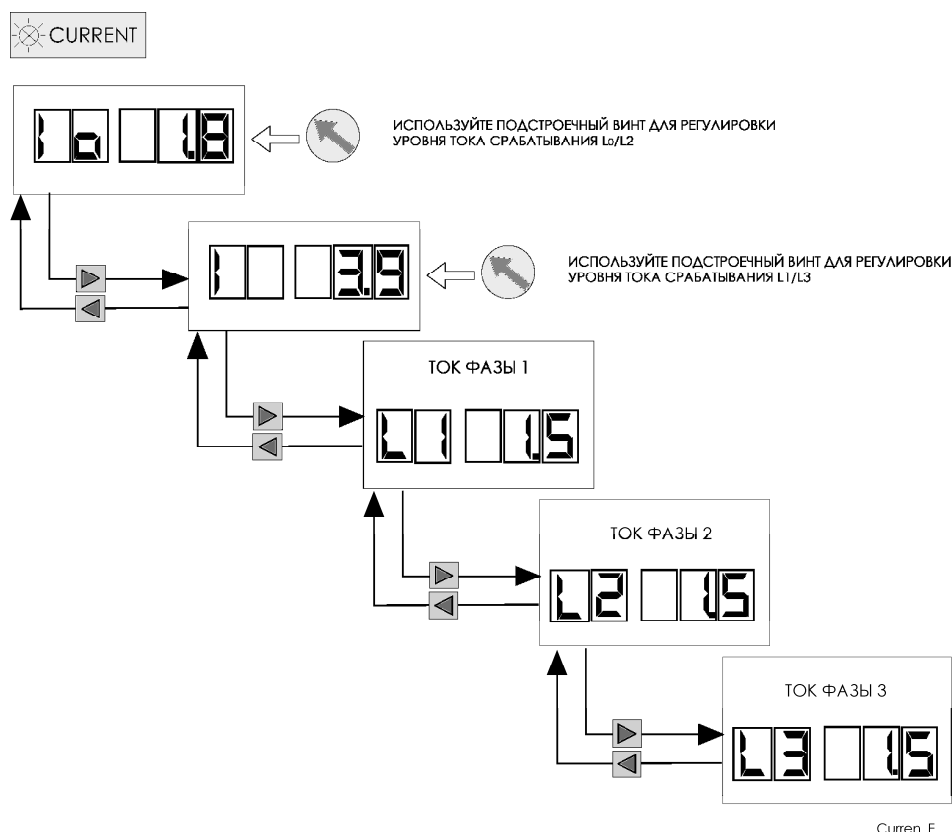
CURRENT

Io 1.8

ИСПОЛЬЗУЙТЕ ПОДСТРОЕЧНЫЙ ВИНТ ДЛЯ РЕГУЛИРОВКИ УРОВНЯ ТОКА СРАБАТЫВАНИЯ Lo/L2

I 3.9

ИСПОЛЬЗУЙТЕ ПОДСТРОЕЧНЫЙ ВИНТ ДЛЯ РЕГУЛИРОВКИ УРОВНЯ ТОКА СРАБАТЫВАНИЯ L1/L3

ТОК ФАЗЫ 1

L1 1.5

ТОК ФАЗЫ 2

L2 1.5

ТОК ФАЗЫ 3

L3 1.5

Curren_E